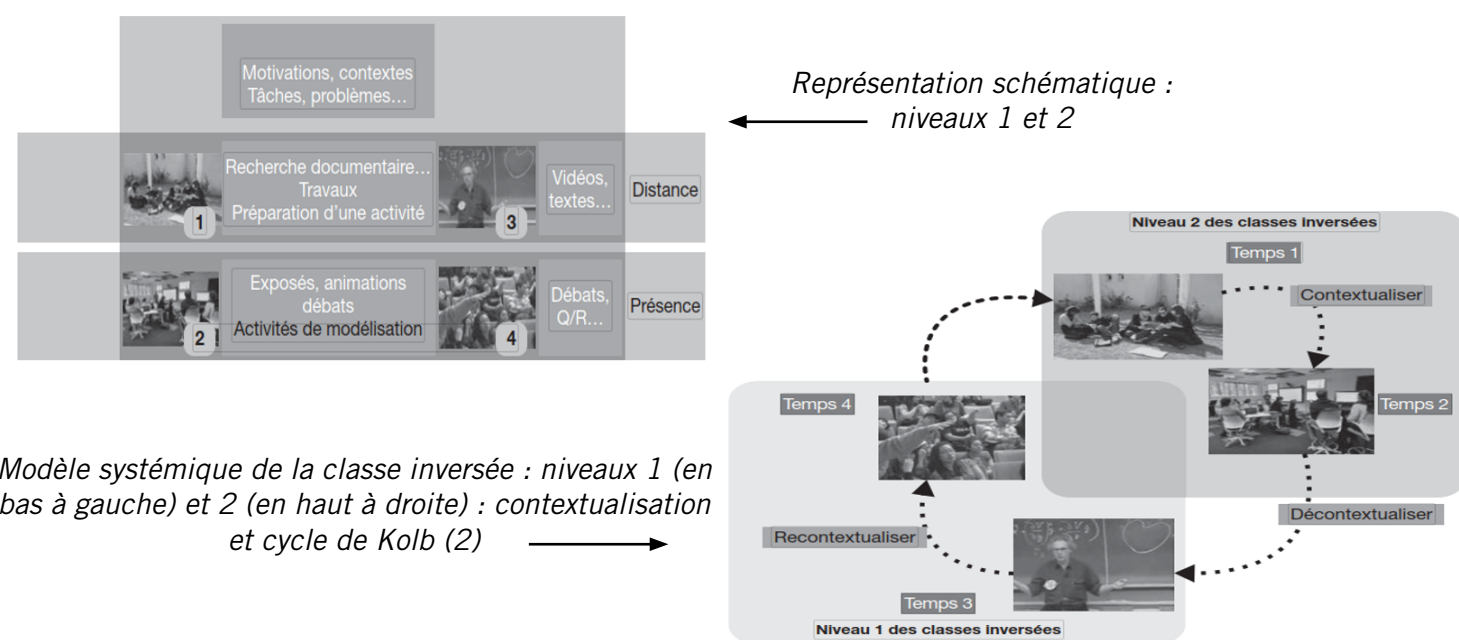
Motivations, contextes
Tâches, problèmes...

Représentation schématique : niveaux 1 et 2

Recherche documentaire...
Travaux
Préparation d'une activité

1

3

Vidéos, textes...

Distance

Exposés, animations débats
Activités de modélisation

2

4

Débats, Q/R...

Présence

Modèle systémique de la classe inversée : niveaux 1 (en bas à gauche) et 2 (en haut à droite) : contextualisation et cycle de Kolb (2)

Niveau 2 des classes inversées

Temps 1

Contextualiser

Temps 2

Temps 4

Décontextualiser

Recontextualiser

Temps 3

Niveau 1 des classes inversées